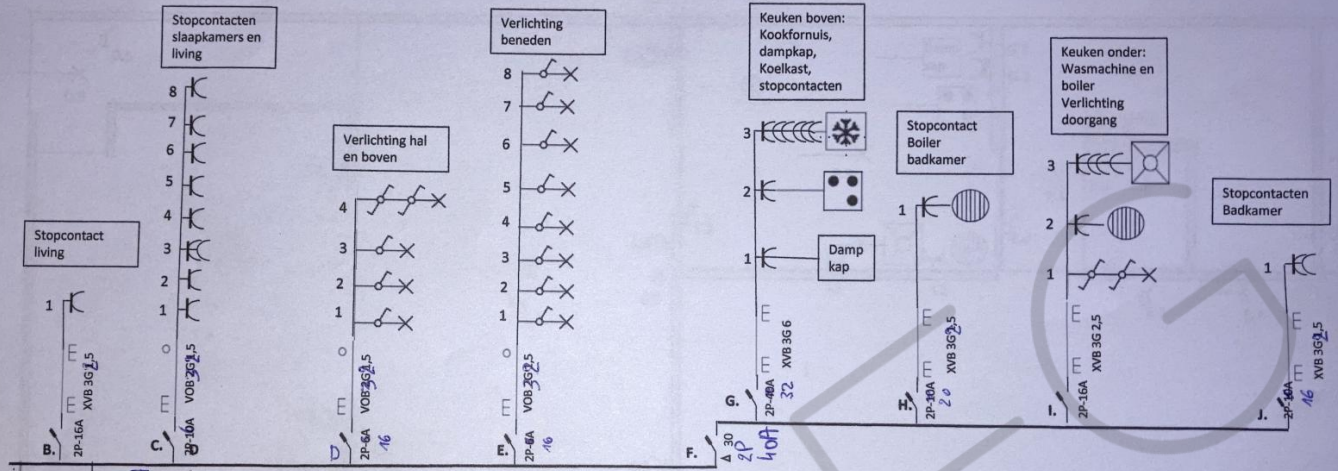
Stopcontacten slaapkamers en living

Verlichting beneden

Keuken boven: Kookfornuis, dampkap, Koelkast, stopcontacten

Keuken onder: Wasmachine en boiler Verlichting doorgang

Verlichting hal en boven

Stopcontact Boiler badkamer

Stopcontacten Badkamer

Stopcontact living

Damp kap

8
7
6
5
4
3
2
1

4
3
2
1

8
7
6
5
4
3
2
1

3
2
1

1

3
2
1

1

1

E
E
E
E
E
E
E
E
E
E
E
E
E

XVB 3G2,5
VOB 3G2,5
VOB 3G2,5
VOB 3G2,5
XVB 3G 6
XVB 3G2,5
XVB 3G 2,5
XVB 3G2,5

B. 2P-16A
C. 2P-10A D
D 2P-6A 16
E. 2P-6A 16
F. Δ 30 2P 40A
G. 2P-40A 32
H. 2P-10A 20
I. 2P-16A
J. 2P-16A 16